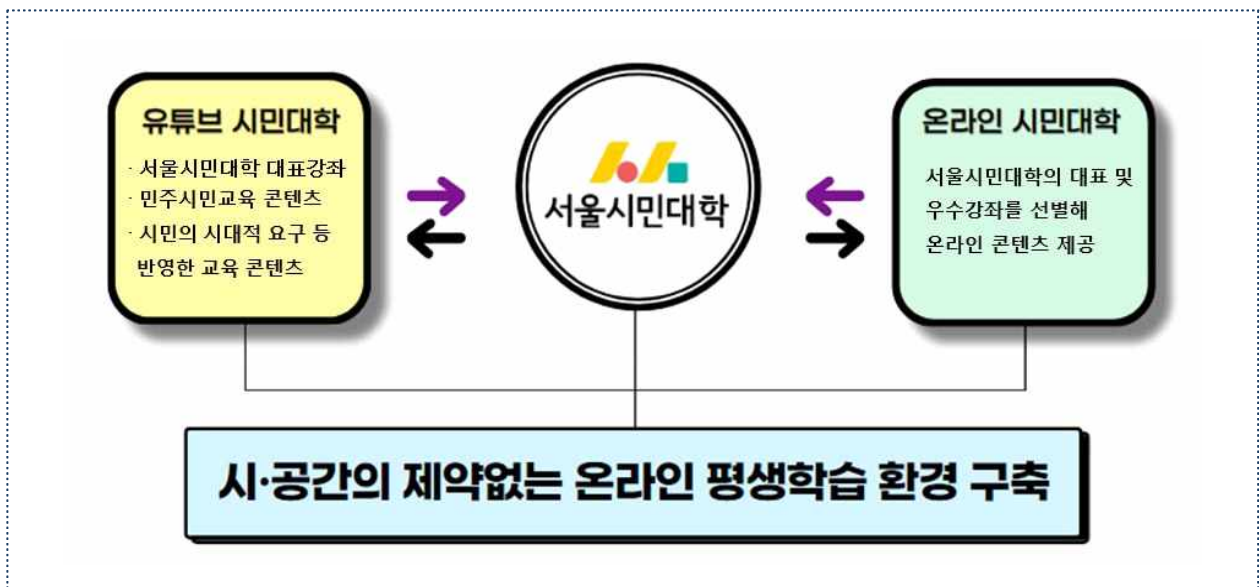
유튜브 시민대학

· 서울시민대학 대표강좌
· 민주시민교육 콘텐츠
· 시민의 시대적 요구 등 반영한 교육 콘텐츠

서울시민대학

온라인 시민대학

서울시민대학의 대표 및 우수강좌를 선별해 온라인 콘텐츠 제공

시·공간의 제약없는 온라인 평생학습 환경 구축